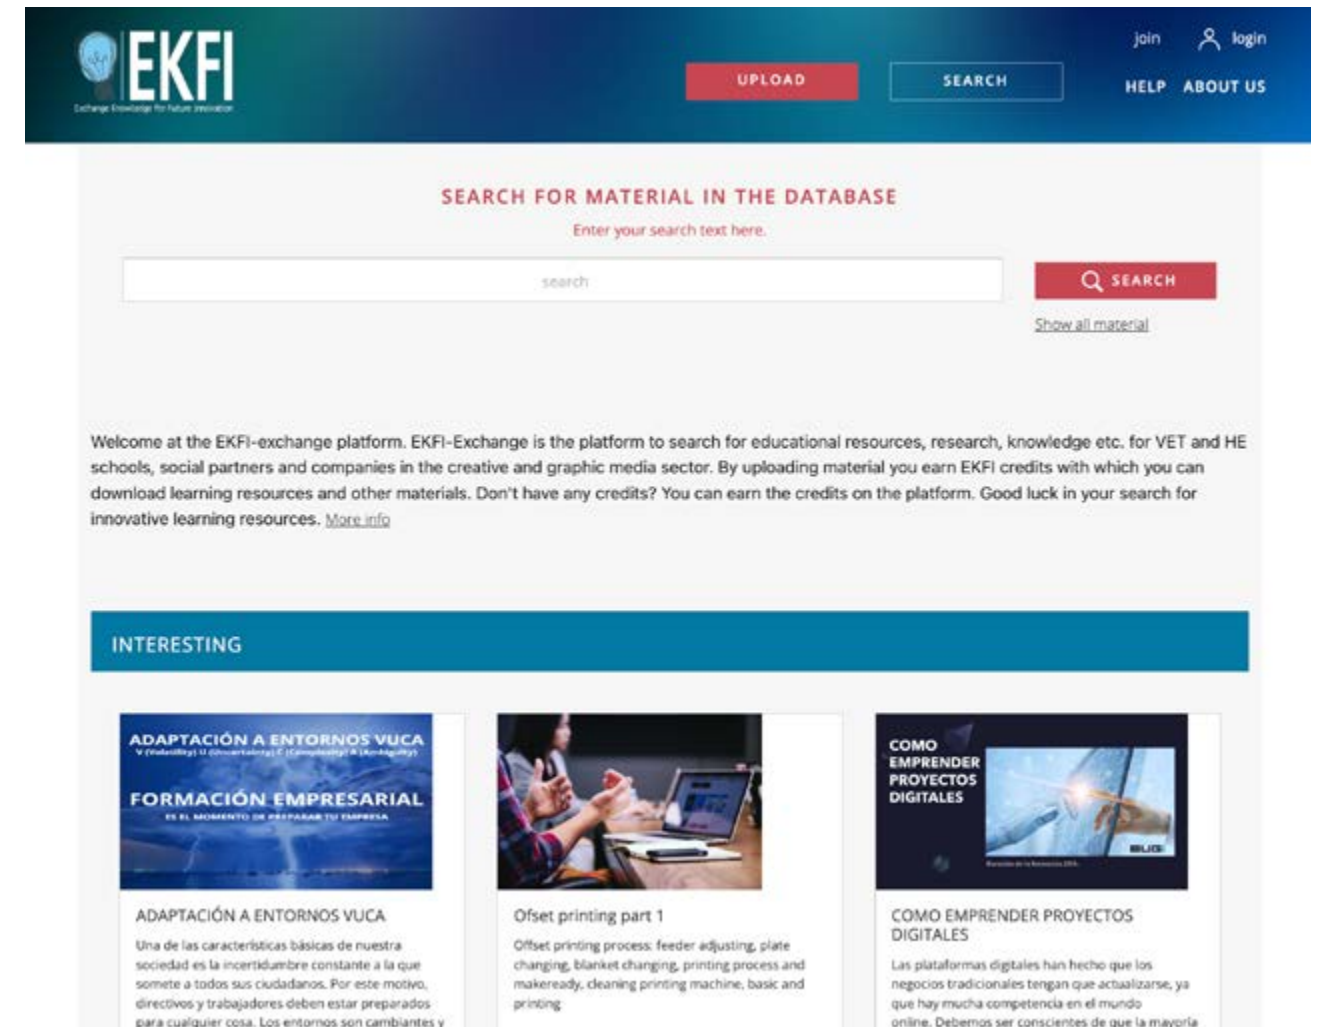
EKFI
Exchange Knowledge for Future Innovation

join login

UPLOAD SEARCH HELP ABOUT US

SEARCH FOR MATERIAL IN THE DATABASE

Enter your search text here.

search

SEARCH

Show all material

Welcome at the EKFI-exchange platform. EKFI-Exchange is the platform to search for educational resources, research, knowledge etc. for VET and HE schools, social partners and companies in the creative and graphic media sector. By uploading material you earn EKFI credits with which you can download learning resources and other materials. Don't have any credits? You can earn the credits on the platform. Good luck in your search for innovative learning resources. More info

INTERESTING

ADAPTACIÓN A ENTORNOS VUCA
V (Volatility) U (Uncertainty) C (Complexity) A (Ambiguity)
FORMACIÓN EMPRESARIAL
ES EL MOMENTO DE PREPARAR TU EMPRESA

ADAPTACIÓN A ENTORNOS VUCA

Una de las características básicas de nuestra sociedad es la incertidumbre constante a la que somete a todos sus ciudadanos. Por este motivo, directivos y trabajadores deben estar preparados para cualquier cosa. Los entornos son cambiantes y

Ofset printing part 1

Offset printing process: feeder adjusting, plate changing, blanket changing, printing process and makeready, cleaning printing machine, basic and printing

COMO EMPRENDER PROYECTOS DIGITALES

COMO EMPRENDER PROYECTOS DIGITALES

Las plataformas digitales han hecho que los negocios tradicionales tengan que actualizarse, ya que hay mucha competencia en el mundo online. Debemos ser conscientes de que la mayoría